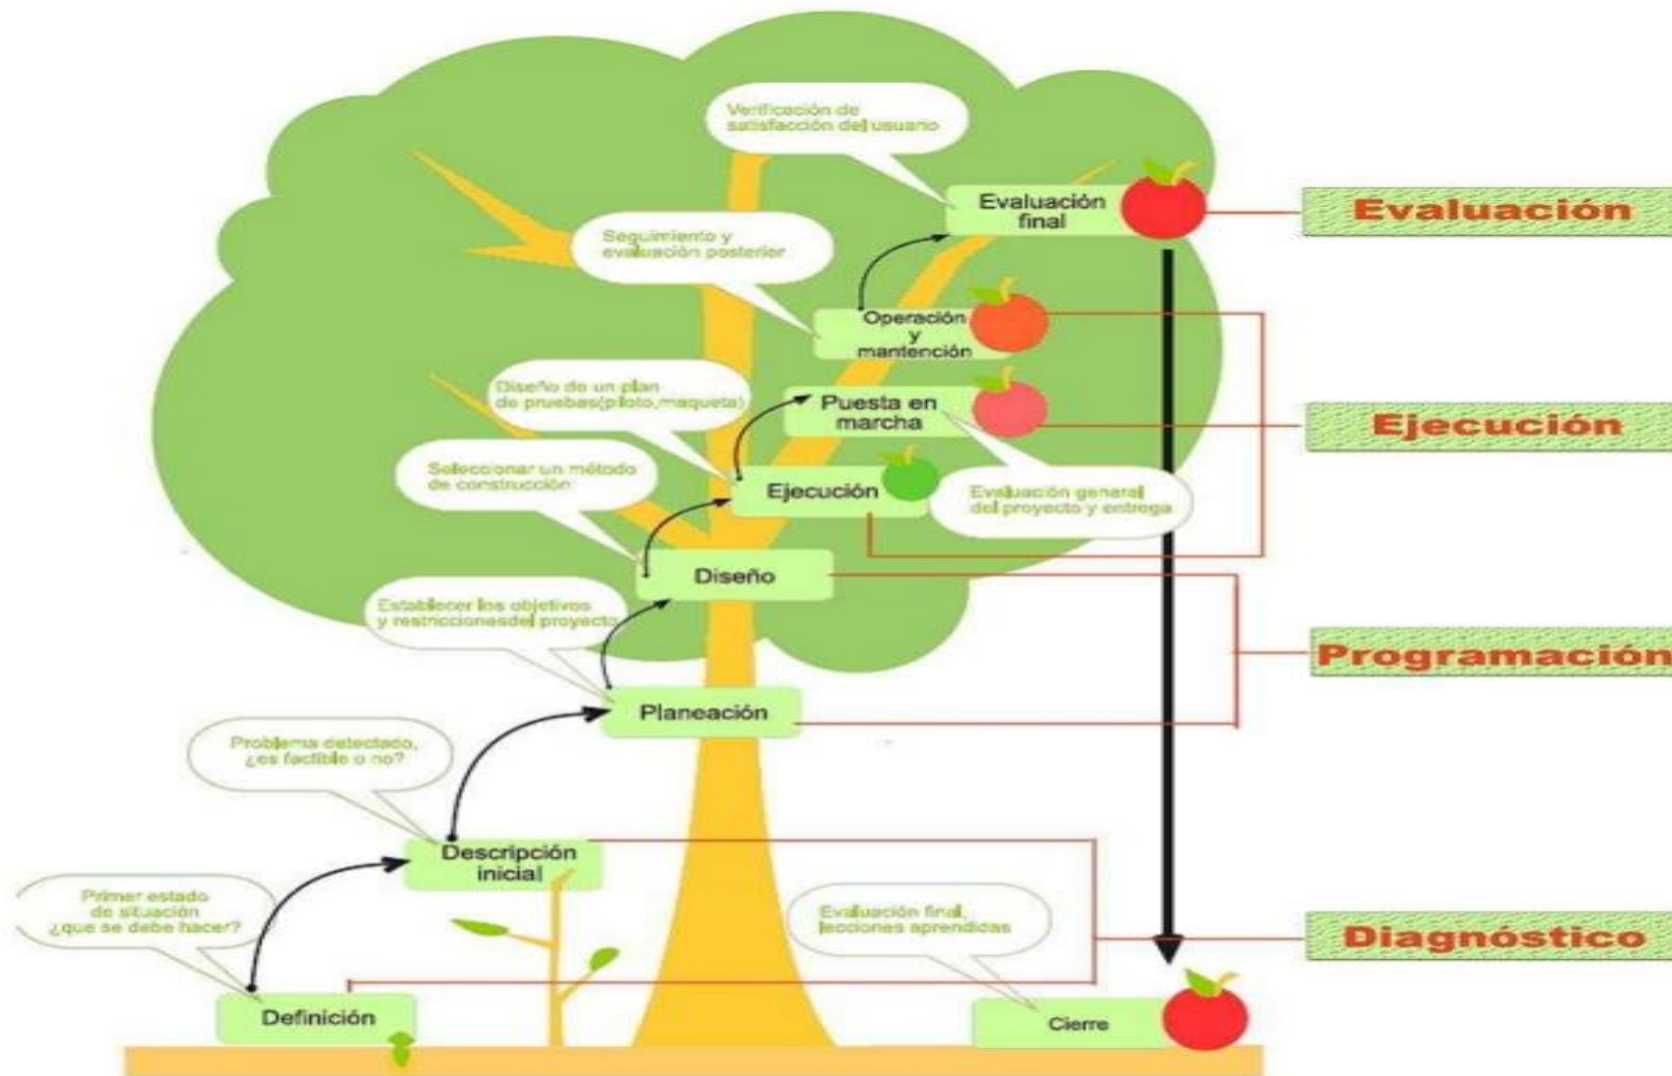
Verificación de satisfacción del usuario

Evaluación final

Evaluación

Seguimiento y evaluación posterior

Operación y mantención

Diseño de un plan de pruebas(piloto,maqueta)

Puesta en marcha

Ejecución

Seleccionar un método de construcción

Ejecución

Evaluación general del proyecto y entrega

Diseño

Establecer los objetivos y restriccionesdel proyecto

Programación

Planeación

Problema detectado, ¿es factible o no?

Descripción inicial

Primer estado de situación ¿que se debe hacer?

Evaluación final, lecciones aprendidas

Diagnóstico

Definición

Cierre